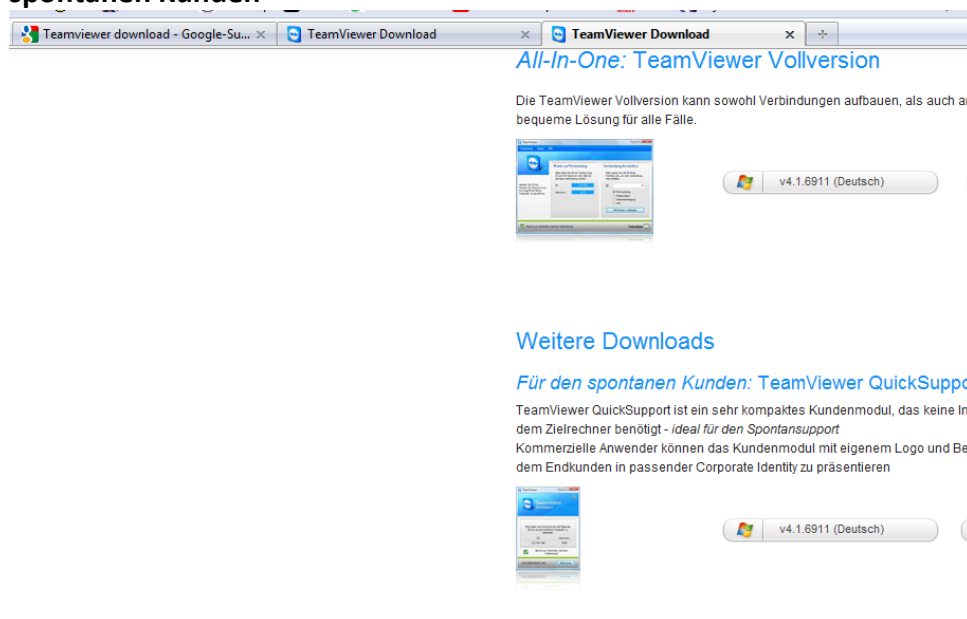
spontanen Kunden

Teamviewer download - Google-Su... × TeamViewer Download × TeamViewer Download ×

All-In-One: TeamViewer Vollversion

Die TeamViewer Vollversion kann sowohl Verbindungen aufbauen, als auch a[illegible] bequeme Lösung für alle Fälle.

v4.1.6911 (Deutsch)

Weitere Downloads

Für den spontanen Kunden: TeamViewer QuickSuppo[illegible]

TeamViewer QuickSupport ist ein sehr kompaktes Kundenmodul, das keine In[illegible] dem Zielrechner benötigt - ideal für den Spontansupport
Kommerzielle Anwender können das Kundenmodul mit eigenem Logo und Be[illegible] dem Endkunden in passender Corporate Identity zu präsentieren

v4.1.6911 (Deutsch)